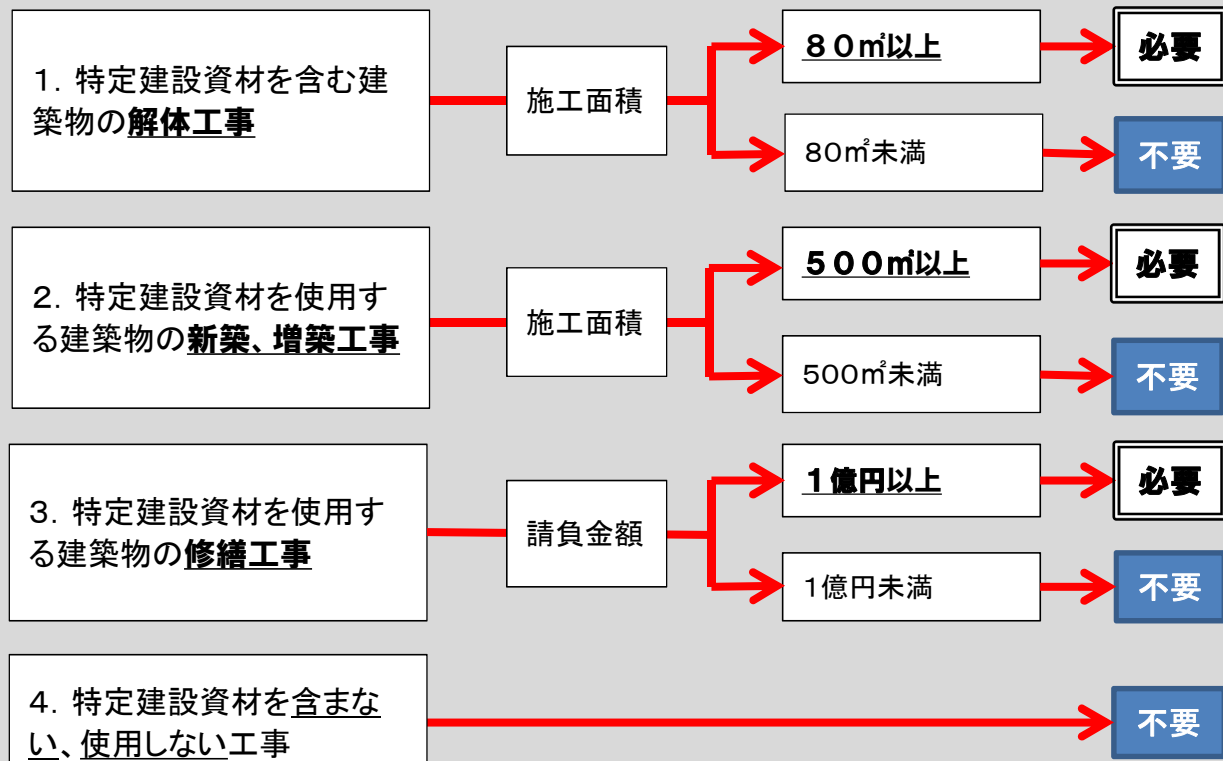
1. 特定建設資材を含む建築物の解体工事

施工面積

８０㎡以上

必要

80㎡未満

不要

2. 特定建設資材を使用する建築物の新築、増築工事

施工面積

５００㎡以上

必要

500㎡未満

不要

3. 特定建設資材を使用する建築物の修繕工事

請負金額

１億円以上

必要

1億円未満

不要

4. 特定建設資材を含まない、使用しない工事

不要